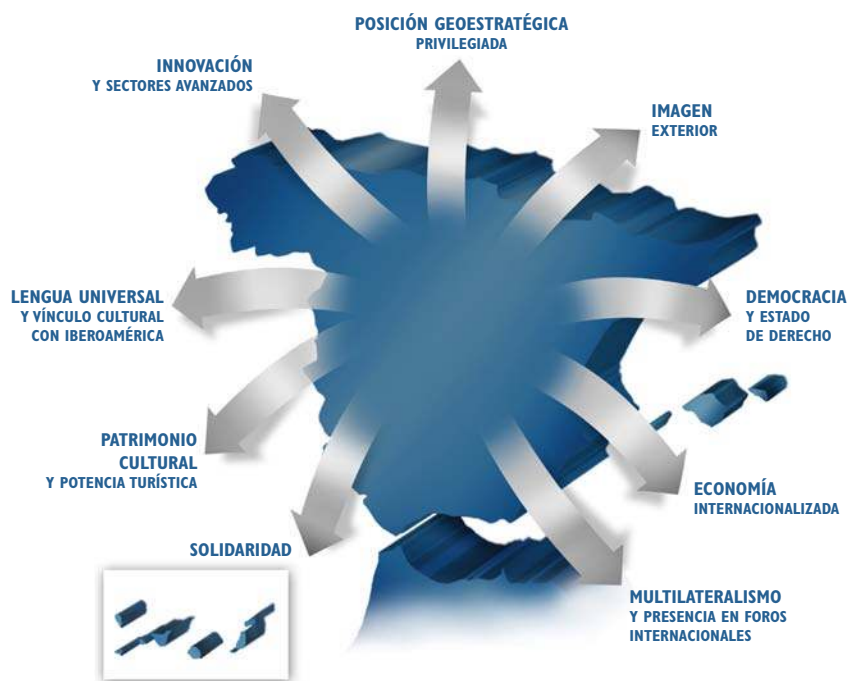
POSICIÓN GEOESTRATÉGICA
PRIVILEGIADA

INNOVACIÓN
Y SECTORES AVANZADOS

IMAGEN
EXTERIOR

LENGUA UNIVERSAL
Y VÍNCULO CULTURAL
CON IBEROAMÉRICA

DEMOCRACIA
Y ESTADO
DE DERECHO

PATRIMONIO
CULTURAL
Y POTENCIA TURÍSTICA

ECONOMÍA
INTERNACIONALIZADA

SOLIDARIDAD

MULTILATERALISMO
Y PRESENCIA EN FOROS
INTERNACIONALES